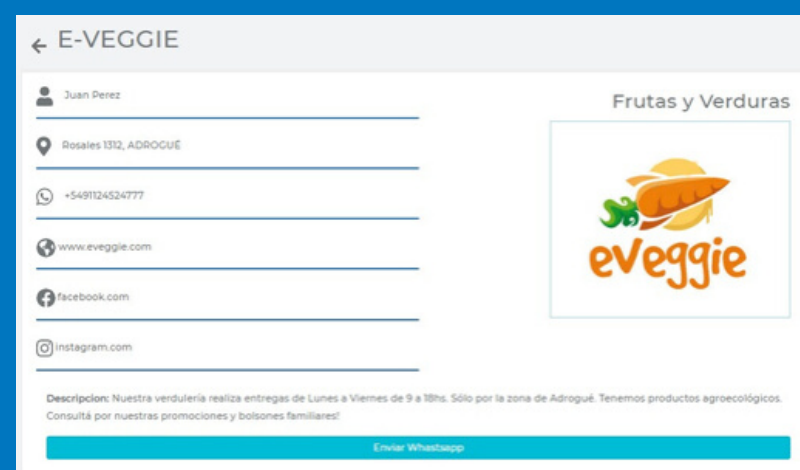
← E-VEGGIE

Juan Perez

Rosales 1312, ADROGUÉ

+5491124524777

www.eveggie.com

facebook.com

instagram.com

Frutas y Verduras

eveggie

**Descripcion:** Nuestra verdulería realiza entregas de Lunes a Viernes de 9 a 18hs. Sólo por la zona de Adrogué. Tenemos productos agroecológicos. Consultá por nuestras promociones y bolsones familiares!

Enviar Whatsapp